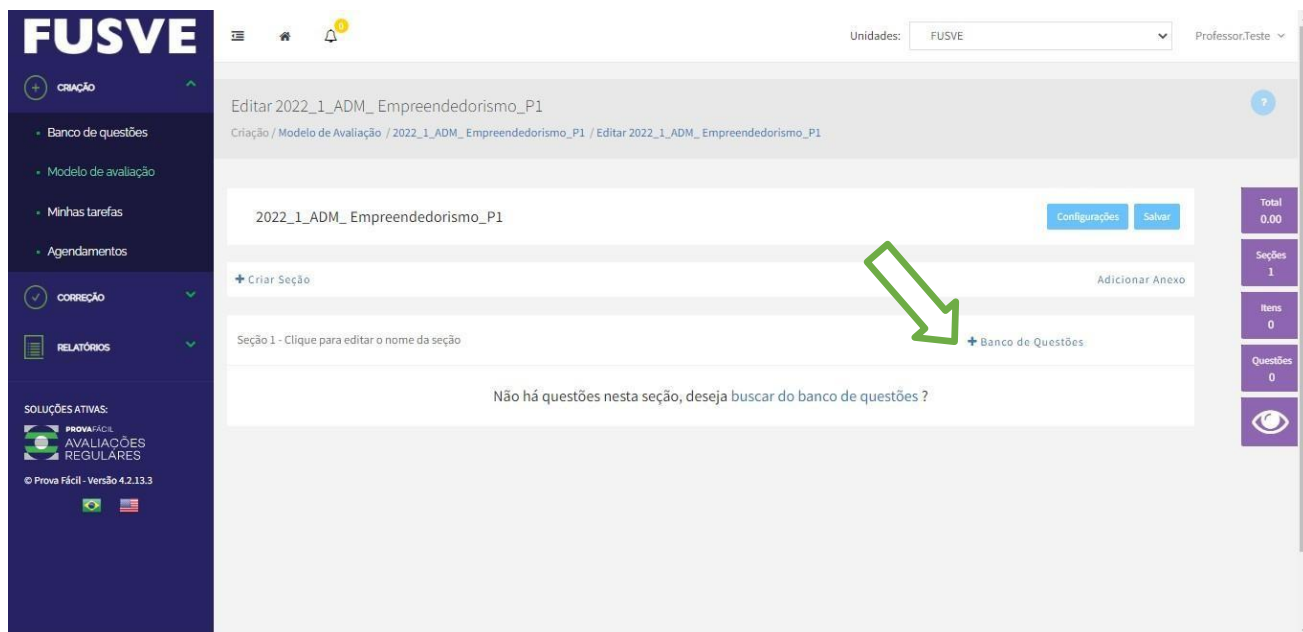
FUSVE

CRIAÇÃO
• Banco de questões
• Modelo de avaliação
• Minhas tarefas
• Agendamentos
CORREÇÃO
RELATÓRIOS

SOLUÇÕES ATIVAS:
PROVAFÁCIL AVALIAÇÕES REGULARES
© Prova Fácil - Versão 4.2.13.3

0
Unidades: FUSVE
Professor.Teste

Editar 2022_1_ADM_ Empreendedorismo_P1
Criação / Modelo de Avaliação / 2022_1_ADM_ Empreendedorismo_P1 / Editar 2022_1_ADM_ Empreendedorismo_P1

?

2022_1_ADM_ Empreendedorismo_P1
Configurações Salvar

+ Criar Seção
Adicionar Anexo

Seção 1 - Clique para editar o nome da seção
+ Banco de Questões

Não há questões nesta seção, deseja buscar do banco de questões ?

Total
0.00
Seções
1
Itens
0
Questões
0